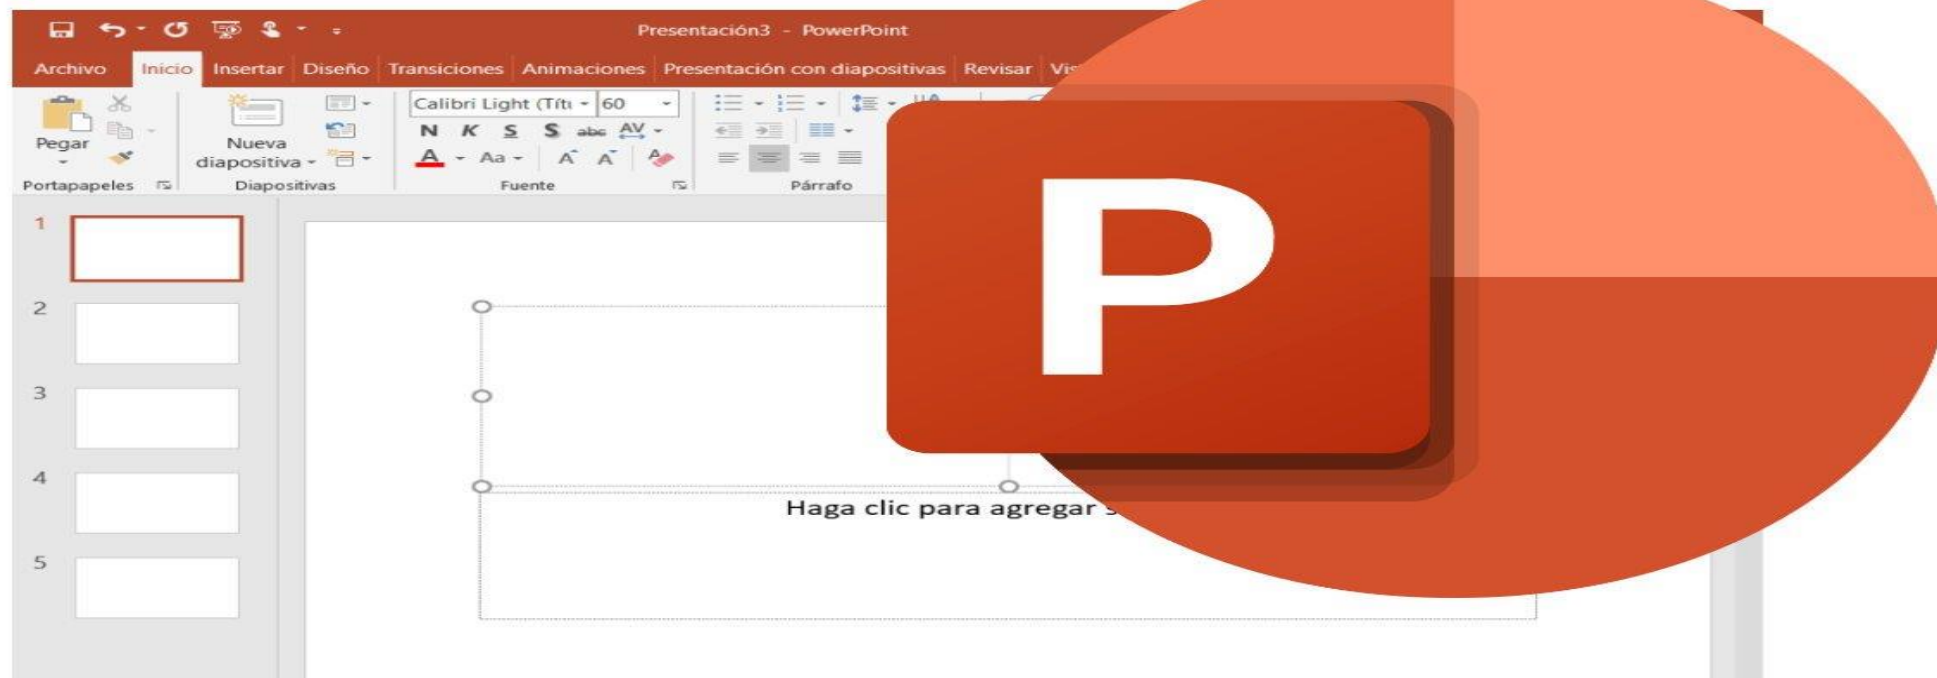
Presentación3 - PowerPoint

Archivo Inicio Insertar Diseño Transiciones Animaciones Presentación con diapositivas Revisar Vis

Pegar

Nueva diapositiva

Calibri Light (Títu 60

N K S S abc AV

A Aa

Portapapeles Diapositivas Fuente Párrafo

1

2

3

4

5

Haga clic para agregar s

P